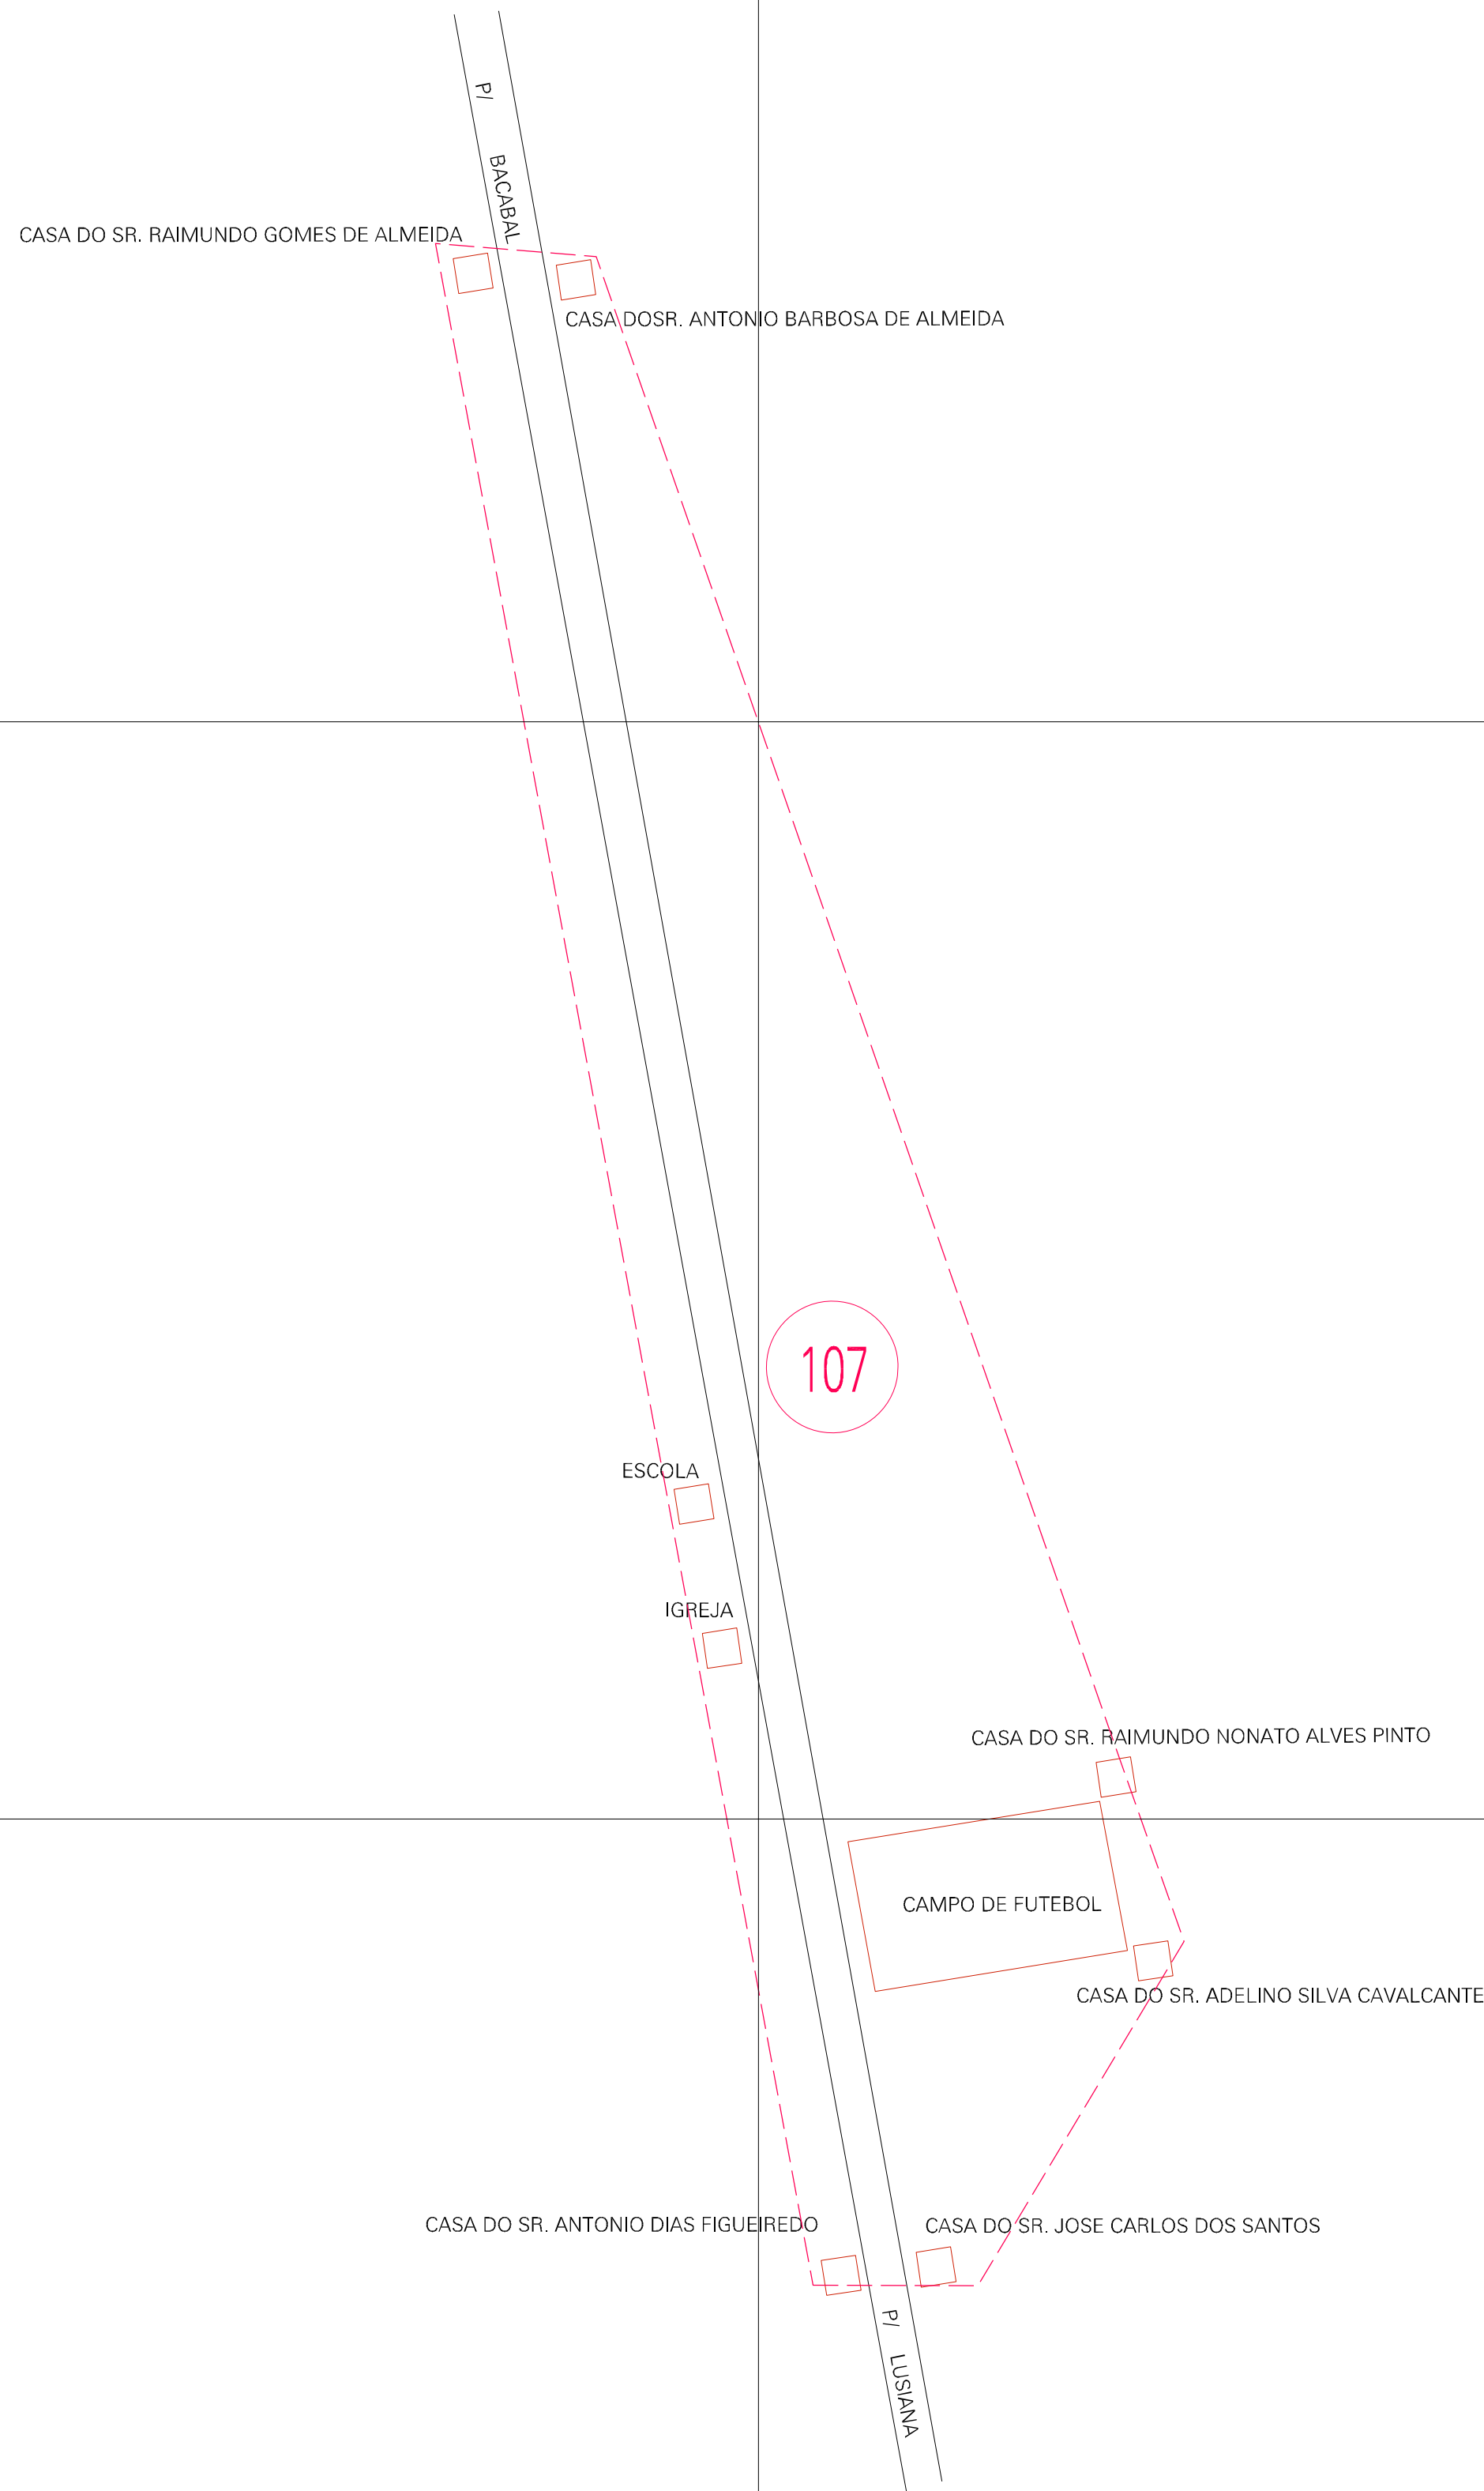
P/ BACABAL

CASA DO SR. RAIMUNDO GOMES DE ALMEIDA

CASA DOSR. ANTONIO BARBOSA DE ALMEIDA

107

ESCOLA

IGREJA

CASA DO SR. RAIMUNDO NONATO ALVES PINTO

CAMPO DE FUTEBOL

CASA DO SR. ADELINO SILVA CAVALCANTE

CASA DO SR. ANTONIO DIAS FIGUEIREDO

CASA DO SR. JOSE CARLOS DOS SANTOS

P/ LUSIANA